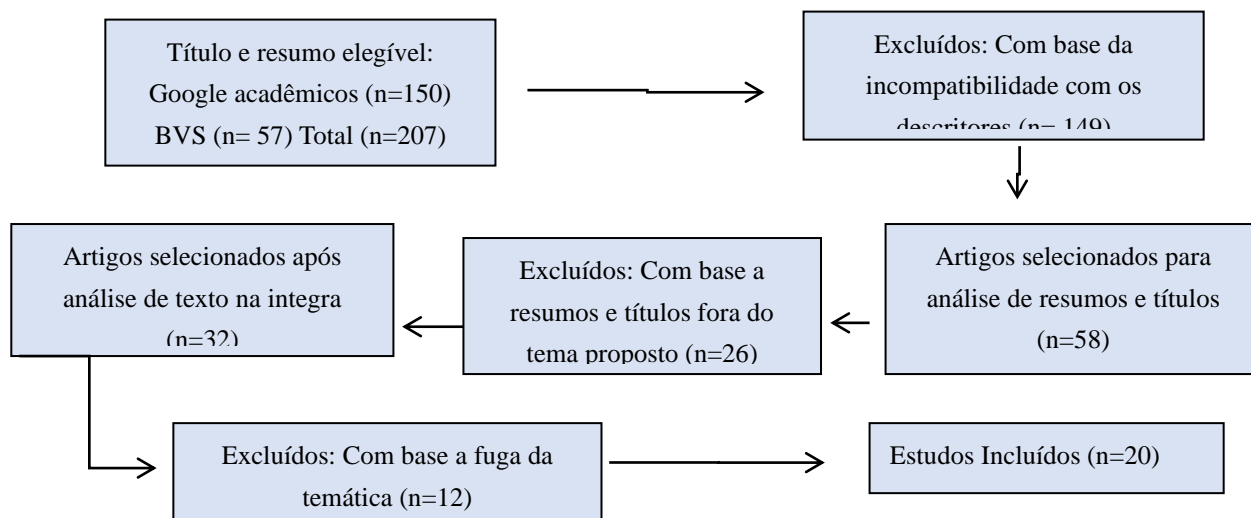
Título e resumo elegível: Google acadêmicos (n=150) BVS (n= 57) Total (n=207)

Excluídos: Com base da incompatibilidade com os descritores (n= 149)

Artigos selecionados para análise de resumos e títulos (n=58)

Excluídos: Com base a resumos e títulos fora do tema proposto (n=26)

Artigos selecionados após análise de texto na integra (n=32)

Excluídos: Com base a fuga da temática (n=12)

Estudos Incluídos (n=20)